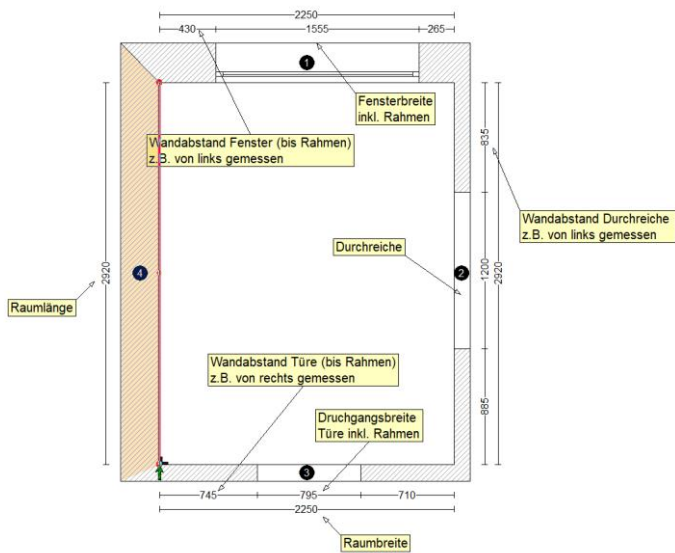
2250
430
1555
265
1
Fensterbreite inkl. Rahmen

Wandabstand Fenster (bis Rahmen) z.B. von links gemessen

835
Wandabstand Durchreiche z.B. von links gemessen

Durchreiche
2
1200
2920
2920
4
Raumlänge

Wandabstand Türe (bis Rahmen) z.B. von rechts gemessen

885
Druchgangsbreite Türe inkl. Rahmen

3
745
795
710
2250
Raumbreite